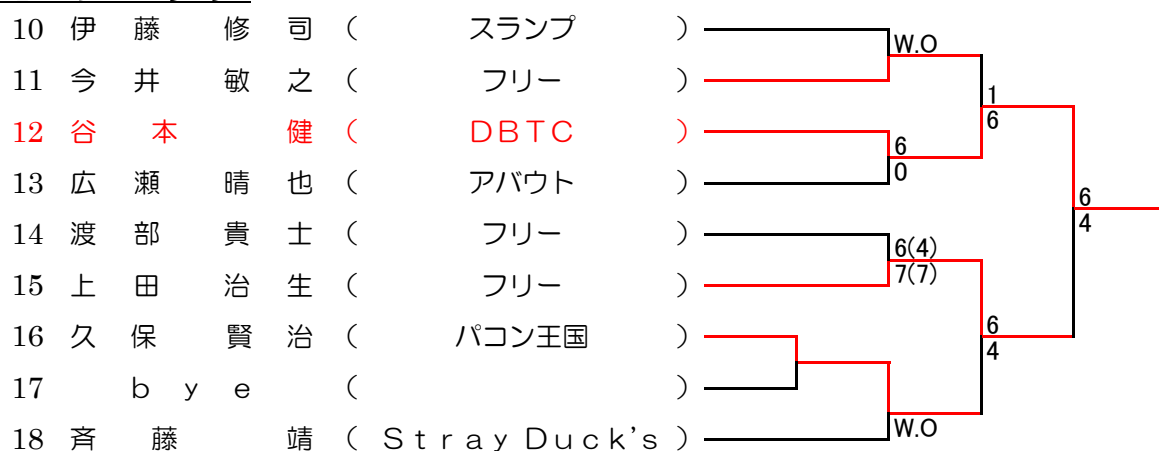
10 伊藤修司（スランプ）
11 今井敏之（フリー）
12 谷本健（DBTC）
13 広瀬晴也（アバウト）
14 渡部貴士（フリー）
15 上田治生（フリー）
16 久保賢治（パコン王国）
17 bye（）
18 斉藤靖（Stray Duck's）

W.O
1
6
6
0
6
4
6(4)
7(7)
6
4
W.O